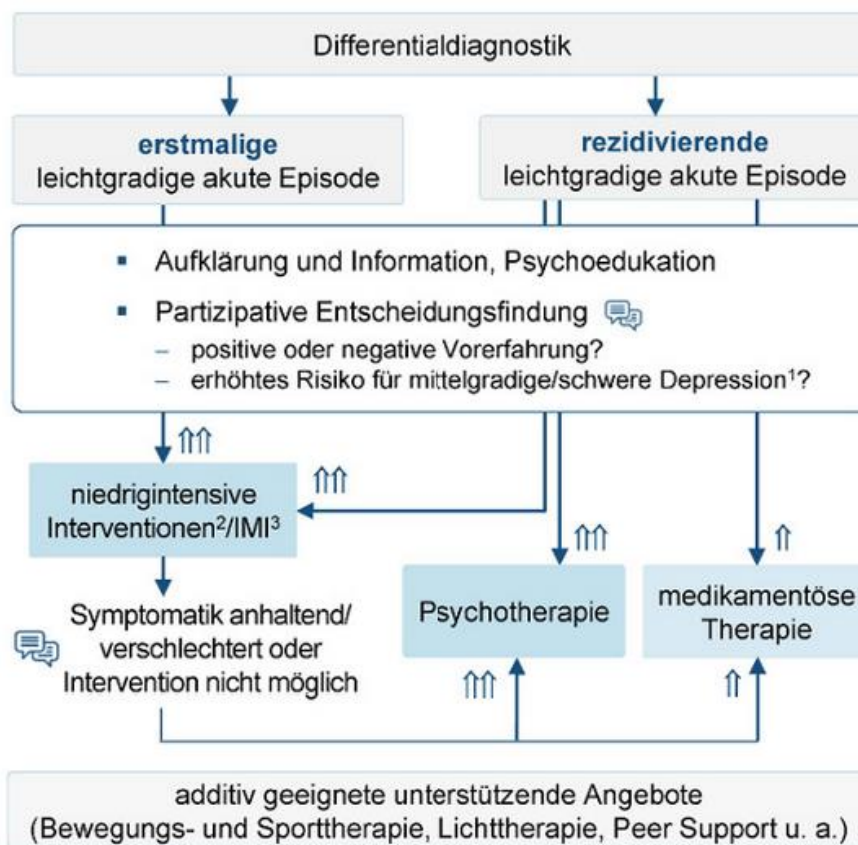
Differentialdiagnostik

**erstmalige** leichtgradige akute Episode

**rezidivierende** leichtgradige akute Episode

- Aufklärung und Information, Psychoedukation
- Partizipative Entscheidungsfindung
  – positive oder negative Vorerfahrung?
  – erhöhtes Risiko für mittelgradige/schwere Depression$^1$?

⇑⇑

⇑⇑

niedrigintensive Interventionen$^2$/IMI$^3$

⇑⇑

⇑

Symptomatik anhaltend/ verschlechtert oder Intervention nicht möglich

Psychotherapie

medikamentöse Therapie

⇑⇑

⇑

additiv geeignete unterstützende Angebote (Bewegungs- und Sporttherapie, Lichttherapie, Peer Support u. a.)